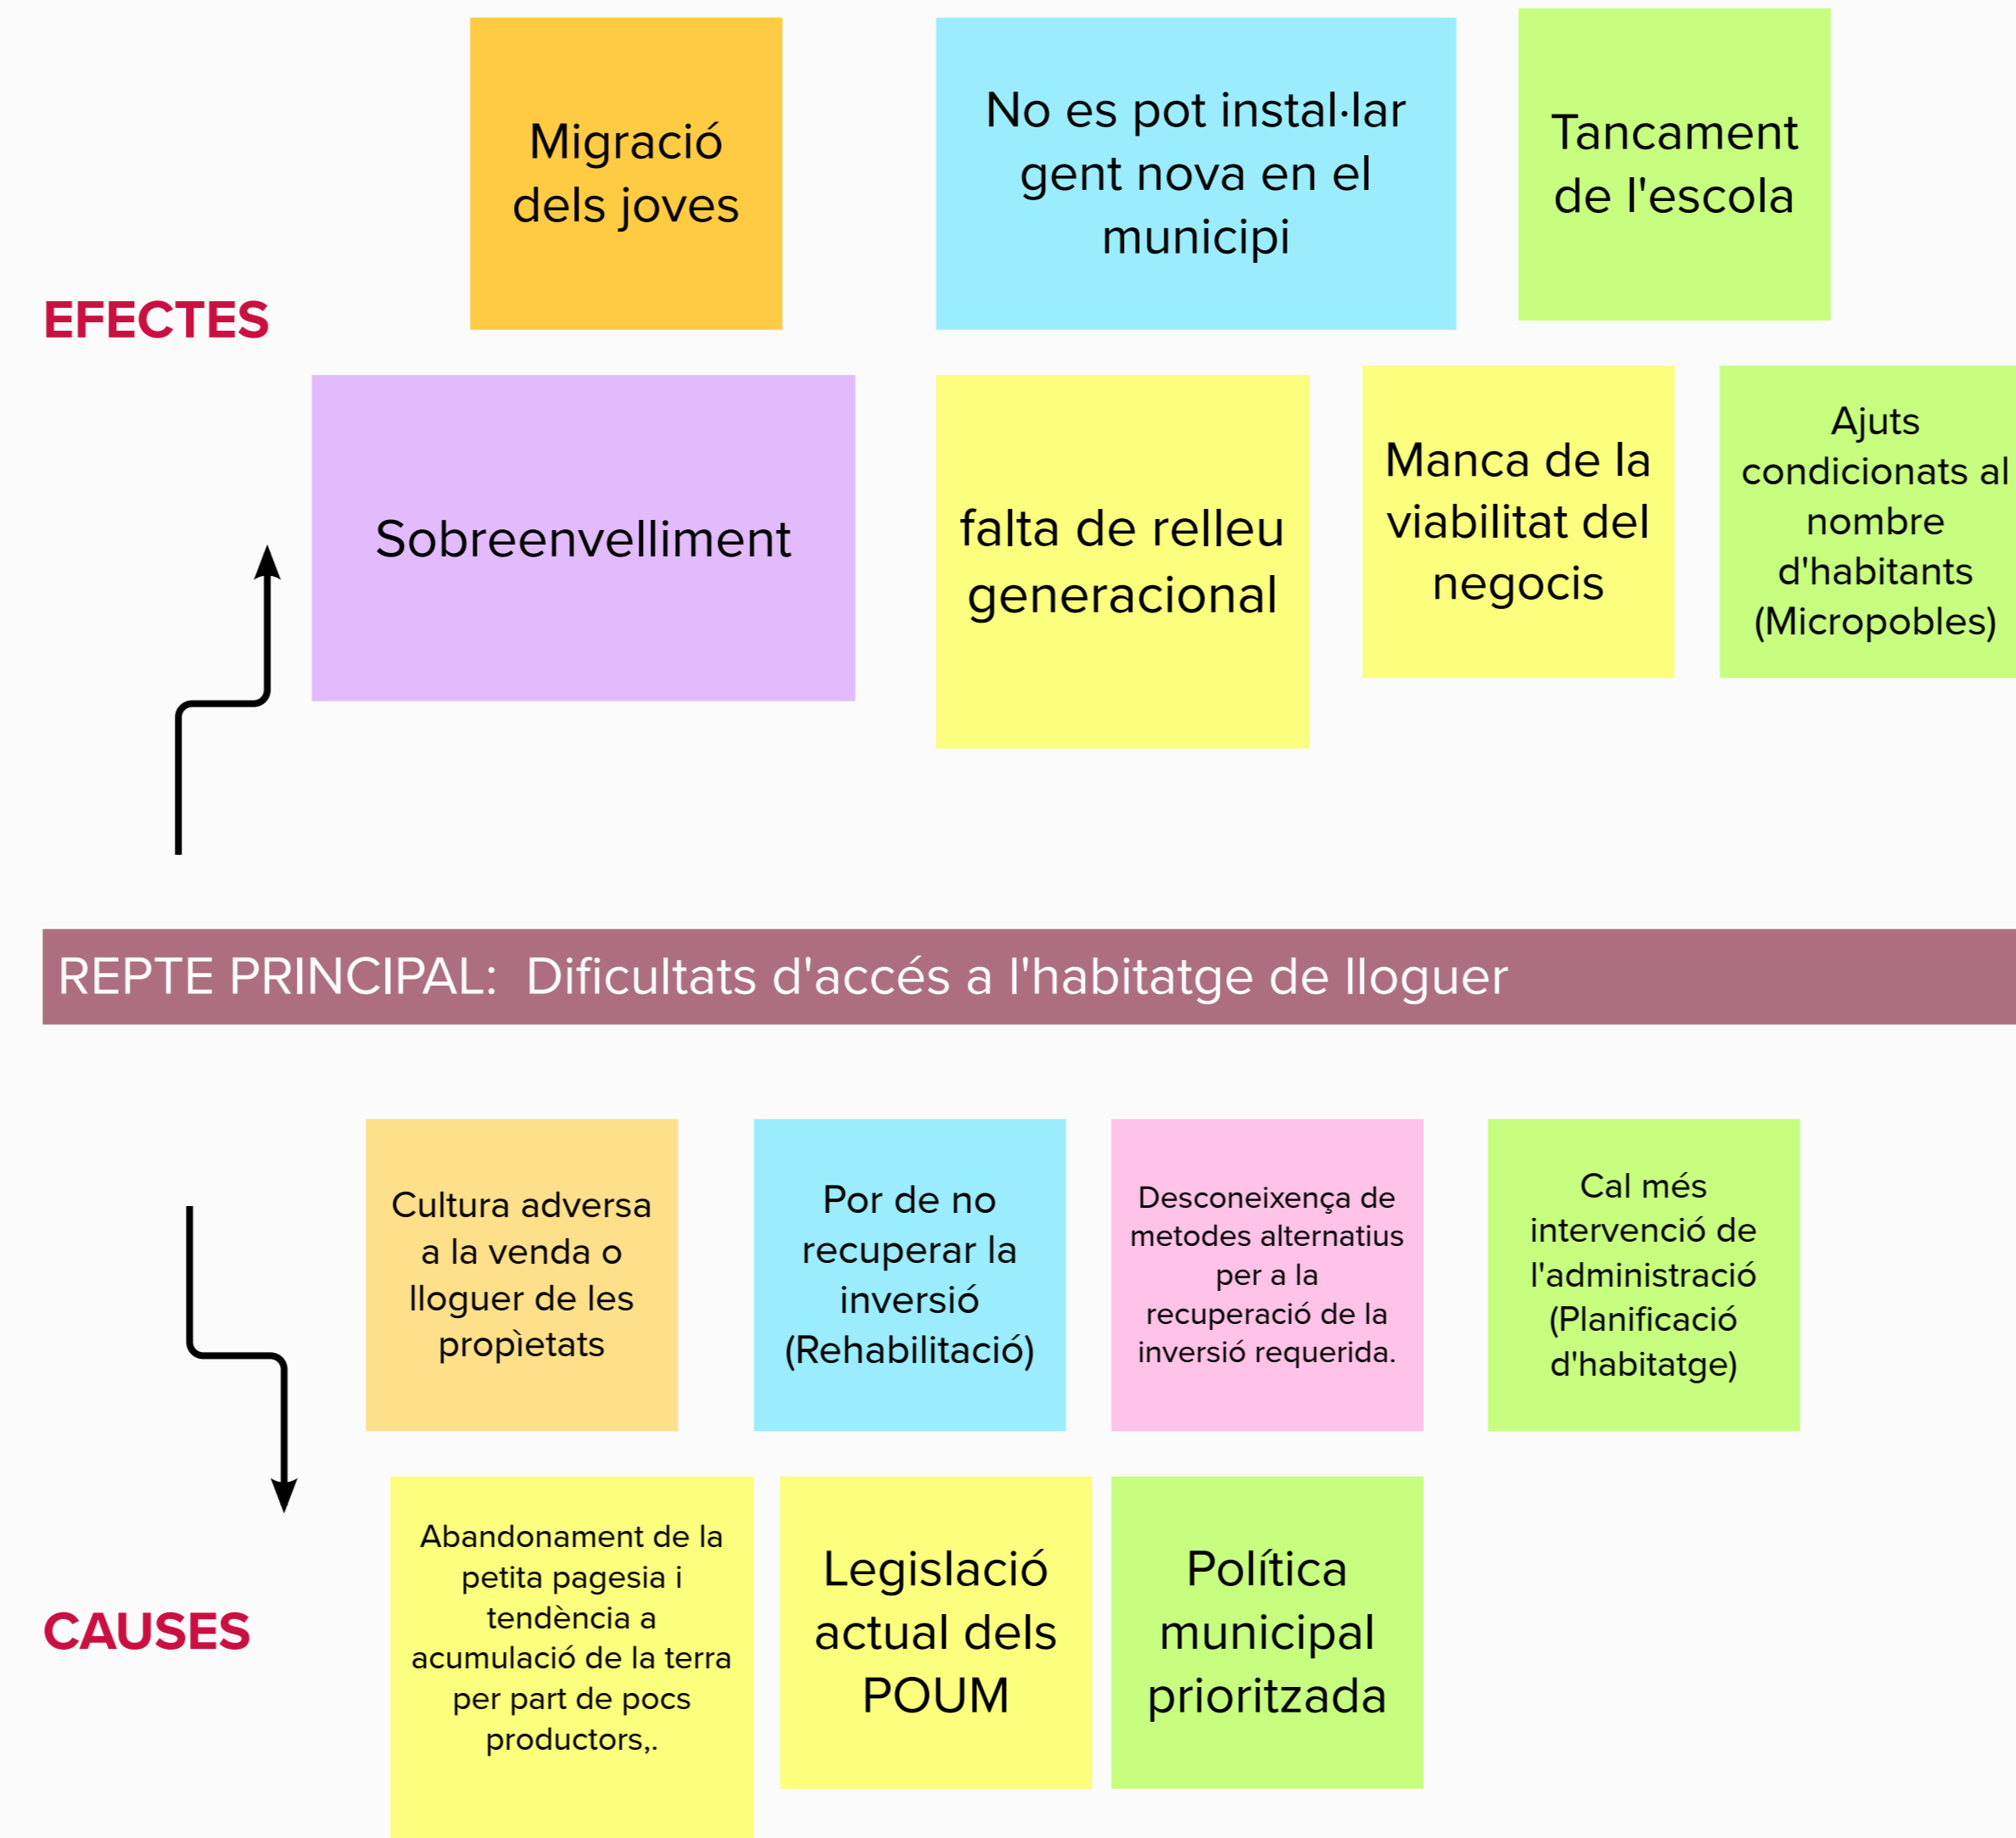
Migració dels joves

No es pot instal·lar gent nova en el municipi

Tancament de l'escola

EFECTES

Sobreenvelliment

falta de relleu generacional

Manca de la viabilitat del negocis

Ajuts condicionats al nombre d'habitants (Micropobles)

REPTE PRINCIPAL: Dificultats d'accés a l'habitatge de lloguer

Cultura adversa a la venda o lloguer de les propìetats

Por de no recuperar la inversió (Rehabilitació)

Desconeixença de metodes alternatius per a la recuperació de la inversió requerida.

Cal més intervenció de l'administració (Planificació d'habitatge)

Abandonament de la petita pagesia i tendència a acumulació de la terra per part de pocs productors,.

Legislació actual dels POUM

Política municipal prioritzada

CAUSES